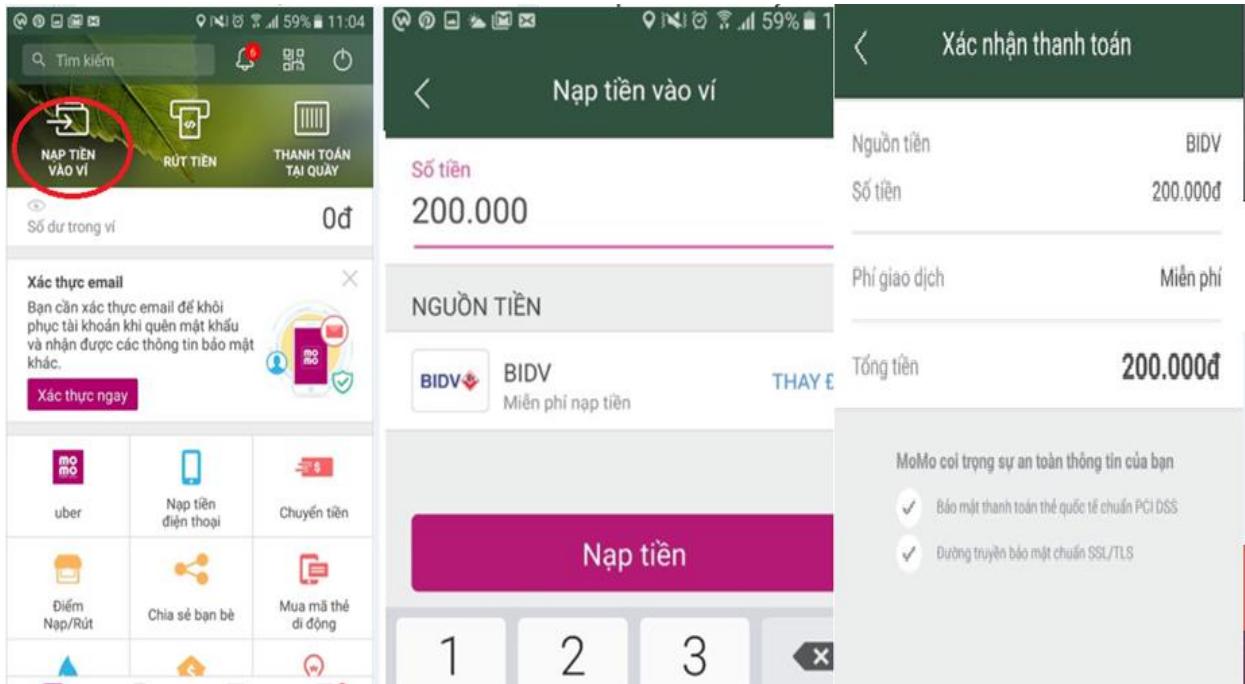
59% 11:04

Tìm kiếm

6

NẠP TIỀN VÀO VÍ

RÚT TIỀN

THANH TOÁN TẠI QUẦY

Số dư trong ví

0đ

Xác thực email

Bạn cần xác thực email để khôi phục tài khoản khi quên mật khẩu và nhận được các thông tin bảo mật khác.

Xác thực ngay

mo mo

uber

Nạp tiền điện thoại

Chuyển tiền

Điểm Nạp/Rút

Chia sẻ bạn bè

Mua mã thẻ di động

59%

Nạp tiền vào ví

Số tiền

200.000

NGUỒN TIỀN

BIDV

BIDV

Miễn phí nạp tiền

THAY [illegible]

Nạp tiền

1

2

3

Xác nhận thanh toán

Nguồn tiền

BIDV

Số tiền

200.000đ

Phí giao dịch

Miễn phí

Tổng tiền

200.000đ

MoMo coi trọng sự an toàn thông tin của bạn

Bảo mật thanh toán thẻ quốc tế chuẩn PCI DSS

Đường truyền bảo mật chuẩn SSL/TLS